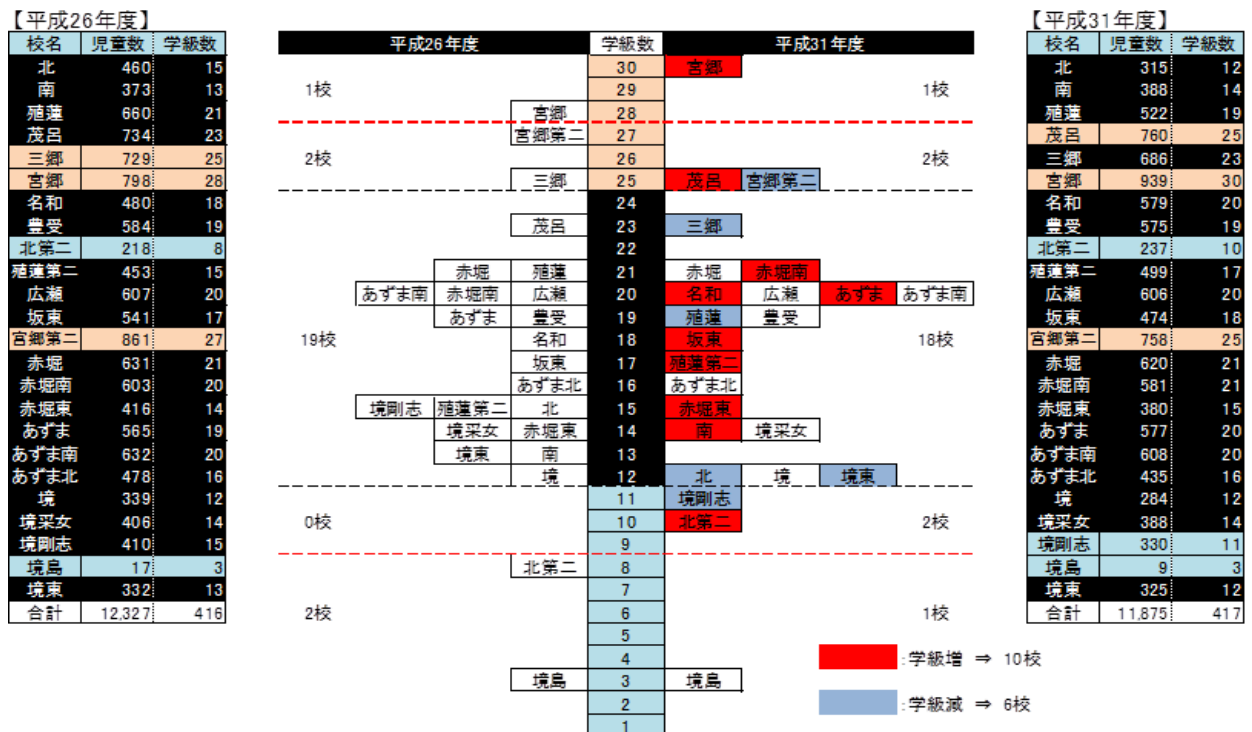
【平成26年度】

| 校名 | 児童数 | 学級数 |
|---|---|---|
| 北 | 460 | 15 |
| 南 | 373 | 13 |
| 殖蓮 | 660 | 21 |
| 茂呂 | 734 | 23 |
| 三郷 | 729 | 25 |
| 宮郷 | 798 | 28 |
| 名和 | 480 | 18 |
| 豊受 | 584 | 19 |
| 北第二 | 218 | 8 |
| 殖蓮第二 | 453 | 15 |
| 広瀬 | 607 | 20 |
| 坂東 | 541 | 17 |
| 宮郷第二 | 861 | 27 |
| 赤堀 | 631 | 21 |
| 赤堀南 | 603 | 20 |
| 赤堀東 | 416 | 14 |
| あずま | 565 | 19 |
| あずま南 | 632 | 20 |
| あずま北 | 478 | 16 |
| 境 | 339 | 12 |
| 境采女 | 406 | 14 |
| 境剛志 | 410 | 15 |
| 境島 | 17 | 3 |
| 境東 | 332 | 13 |
| 合計 | 12,327 | 416 |

| 平成26年度 | 学級数 | 平成31年度 |
|---|---|---|
| 1校 | 30 | 宮郷 1校 |
| | 29 | |
| 宮郷 | 28 | |
| 宮郷第二 | 27 | |
| 2校 | 26 | 2校 |
| 三郷 | 25 | 茂呂 宮郷第二 |
| | 24 | |
| 茂呂 | 23 | 三郷 |
| | 22 | |
| 赤堀 殖蓮 | 21 | 赤堀 赤堀南 |
| あずま南 赤堀南 広瀬 | 20 | 名和 広瀬 あずま あずま南 |
| あずま 豊受 | 19 | 殖蓮 豊受 |
| 19校 名和 | 18 | 坂東 18校 |
| 坂東 | 17 | 殖蓮第二 |
| あずま北 | 16 | あずま北 |
| 境剛志 殖蓮第二 北 | 15 | 赤堀東 |
| 境采女 赤堀東 | 14 | 南 境采女 |
| 境東 南 | 13 | |
| 境 | 12 | 北 境 境東 |
| | 11 | 境剛志 |
| 0校 | 10 | 北第二 2校 |
| | 9 | |
| 北第二 | 8 | |
| | 7 | |
| 2校 | 6 | 1校 |
| | 5 | |
| | 4 | |
| 境島 | 3 | 境島 |
| | 2 | |
| | 1 | |

:学級増 ⇒ 10校
:学級減 ⇒ 6校

【平成31年度】

| 校名 | 児童数 | 学級数 |
|---|---|---|
| 北 | 315 | 12 |
| 南 | 388 | 14 |
| 殖蓮 | 522 | 19 |
| 茂呂 | 760 | 25 |
| 三郷 | 686 | 23 |
| 宮郷 | 939 | 30 |
| 名和 | 579 | 20 |
| 豊受 | 575 | 19 |
| 北第二 | 237 | 10 |
| 殖蓮第二 | 499 | 17 |
| 広瀬 | 606 | 20 |
| 坂東 | 474 | 18 |
| 宮郷第二 | 758 | 25 |
| 赤堀 | 620 | 21 |
| 赤堀南 | 581 | 21 |
| 赤堀東 | 380 | 15 |
| あずま | 577 | 20 |
| あずま南 | 608 | 20 |
| あずま北 | 435 | 16 |
| 境 | 284 | 12 |
| 境采女 | 388 | 14 |
| 境剛志 | 330 | 11 |
| 境島 | 9 | 3 |
| 境東 | 325 | 12 |
| 合計 | 11,875 | 417 |